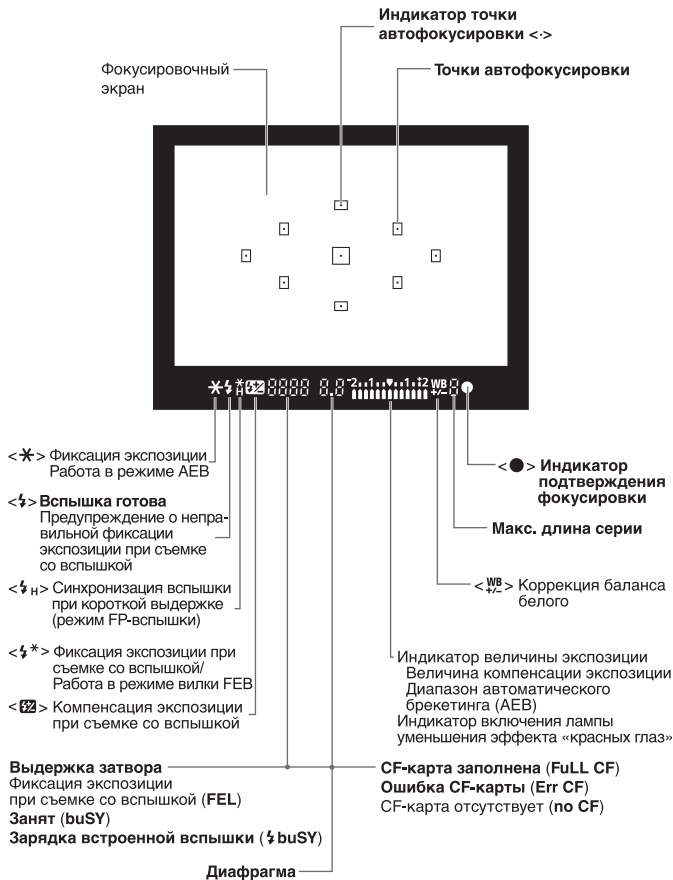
Индикатор точки автофокусировки <·>

Фокусировочный экран

Точки автофокусировки

$\divideontimes$ ϟ ϟ* ϟH 8888 8.8 -2..1..▼..1..+2 WB +/- 8 ●

<$\divideontimes$> Фиксация экспозиции
Работа в режиме AEB

<ϟ> Вспышка готова
Предупреждение о неправильной фиксации экспозиции при съемке со вспышкой

<ϟH> Синхронизация вспышки при короткой выдержке (режим FP-вспышки)

<ϟ*> Фиксация экспозиции при съемке со вспышкой/
Работа в режиме вилки FEB

<ϟ±> Компенсация экспозиции при съемке со вспышкой

<●> Индикатор подтверждения фокусировки

Макс. длина серии

<WB +/-> Коррекция баланса белого

Индикатор величины экспозиции
Величина компенсации экспозиции
Диапазон автоматического брекетинга (AEB)
Индикатор включения лампы уменьшения эффекта «красных глаз»

Выдержка затвора
Фиксация экспозиции при съемке со вспышкой (FEL)
Занят (buSY)
Зарядка встроенной вспышки (ϟbuSY)

CF-карта заполнена (FuLL CF)
Ошибка CF-карты (Err CF)
CF-карта отсутствует (no CF)

Диафрагма